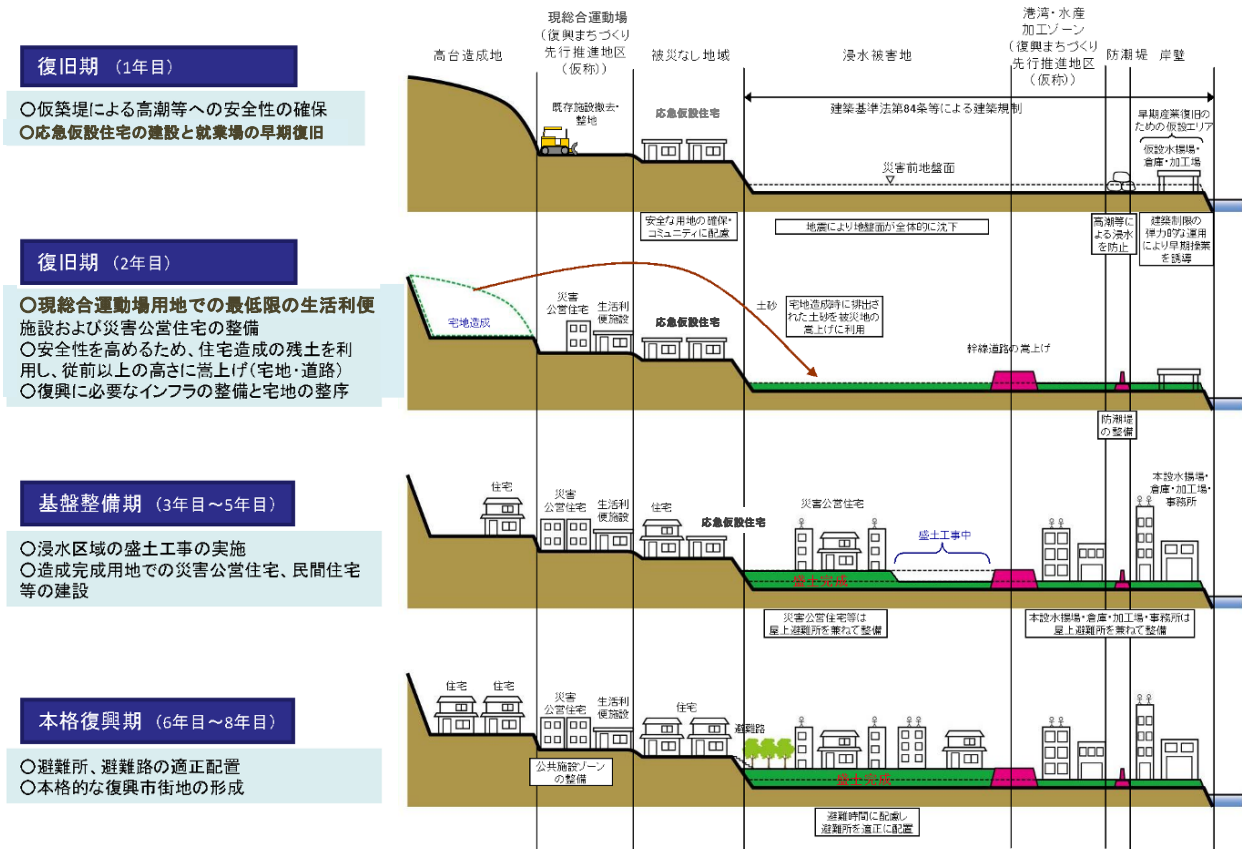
高台造成地

現総合運動場
（復興まちづくり
先行推進地区
（仮称））

被災なし地域

浸水被害地

港湾・水産
加工ゾーン
（復興まちづくり
先行推進地区
（仮称））

防潮堤

岸壁

復旧期 （1年目）

○仮築堤による高潮等への安全性の確保
○応急仮設住宅の建設と就業場の早期復旧

既存施設撤去・整地

応急仮設住宅

建築基準法第84条等による建築規制

早期産業復旧のための仮設エリア

仮設水揚場・倉庫・加工場

災害前地盤面

安全な用地の確保・コミュニティに配慮

地震により地盤面が全体的に沈下

高潮等による浸水を防止

建築制限の弾力的な運用により早期操業を誘導

復旧期 （2年目）

○現総合運動場用地での最低限の生活利便施設および災害公営住宅の整備
○安全性を高めるため、住宅造成の残土を利用し、従前以上の高さに嵩上げ（宅地・道路）
○復興に必要なインフラの整備と宅地の整序

宅地造成

災害公営住宅

生活利便施設

応急仮設住宅

土砂

宅地造成時に排出された土砂を被災地の嵩上げに利用

幹線道路の嵩上げ

防潮堤の整備

基盤整備期 （3年目～5年目）

○浸水区域の盛土工事の実施
○造成完成用地での災害公営住宅、民間住宅等の建設

住宅

災害公営住宅

生活利便施設

住宅

応急仮設住宅

災害公営住宅

盛土工事中

盛土完成

本設水揚場・倉庫・加工場・事務所

災害公営住宅等は屋上避難所を兼ねて整備

本設水揚場・倉庫・加工場・事務所は屋上避難所を兼ねて整備

本格復興期 （6年目～8年目）

○避難所、避難路の適正配置
○本格的な復興市街地の形成

住宅 住宅

災害公営住宅

生活利便施設

住宅

避難路

公共施設ゾーンの整備

盛土完成

避難時間に配慮し避難所を適正に配置